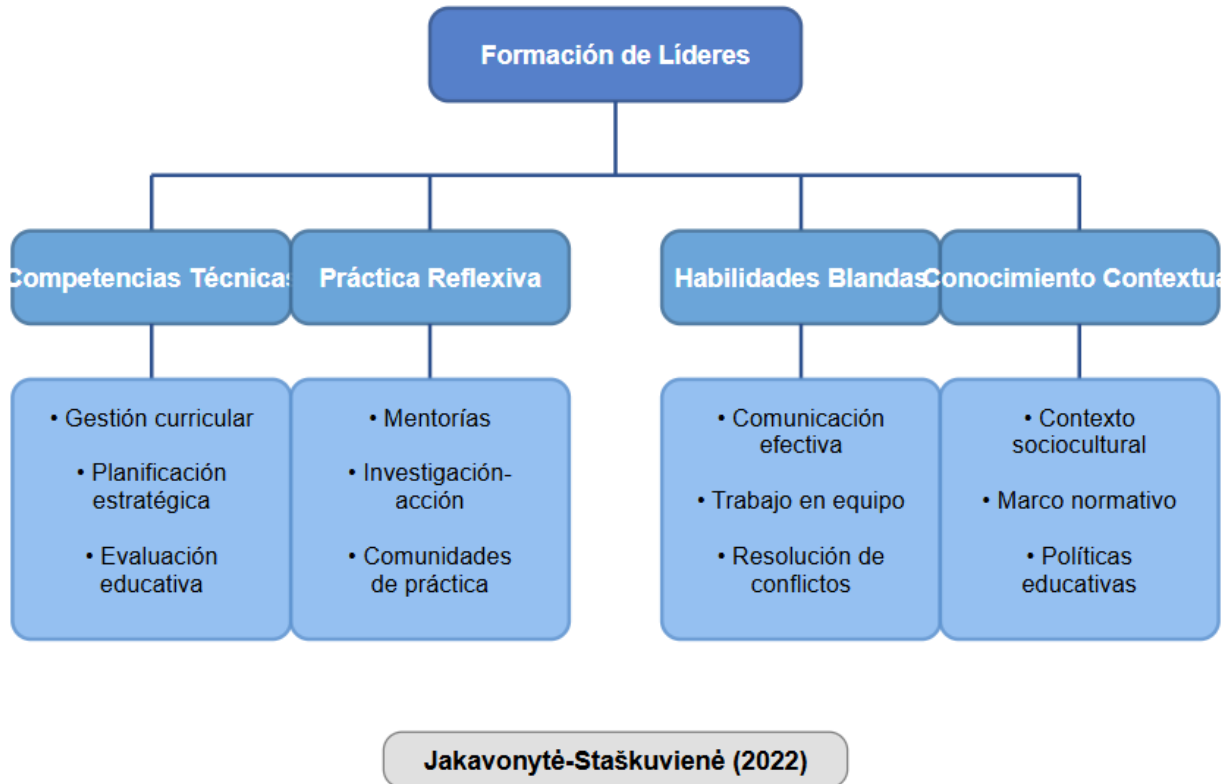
Formación de Líderes

Competencias Técnicas

• Gestión curricular

• Planificación estratégica

• Evaluación educativa

Práctica Reflexiva

• Mentorías

• Investigación-acción

• Comunidades de práctica

Habilidades Blandas

• Comunicación efectiva

• Trabajo en equipo

• Resolución de conflictos

Conocimiento Contextua

• Contexto sociocultural

• Marco normativo

• Políticas educativas

Jakavonytė-Staškuvienė (2022)